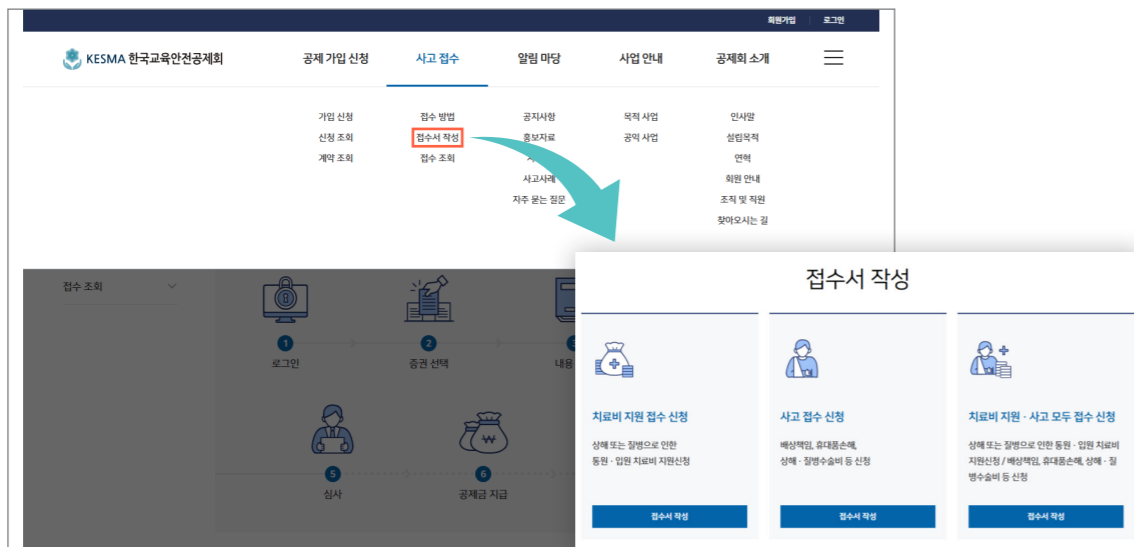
회원가입 로그인

KESMA 한국교육안전공제회

공제 가입 신청 사고 접수 알림 마당 사업 안내 공제회 소개

가입 신청
신청 조회
계약 조회

접수 방법
접수서 작성
접수 조회

공지사항
홍보자료
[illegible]
사고사례
자주 묻는 질문

목적 사업
공익 사업

인사말
설립목적
연혁
회원 안내
조직 및 직원
찾아오시는 길

접수 조회

1 로그인
2 증권 선택
3 내용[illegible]
5 심사
6 공제금 지급

접수서 작성

치료비 지원 접수 신청
상해 또는 질병으로 인한 통원 · 입원 치료비 지원신청
접수서 작성

사고 접수 신청
배상책임, 휴대품손해, 상해 · 질병수술비 등 신청
접수서 작성

치료비 지원 · 사고 모두 접수 신청
상해 또는 질병으로 인한 통원 · 입원 치료비 지원신청 / 배상책임, 휴대품손해, 상해 · 질병수술비 등 신청
접수서 작성